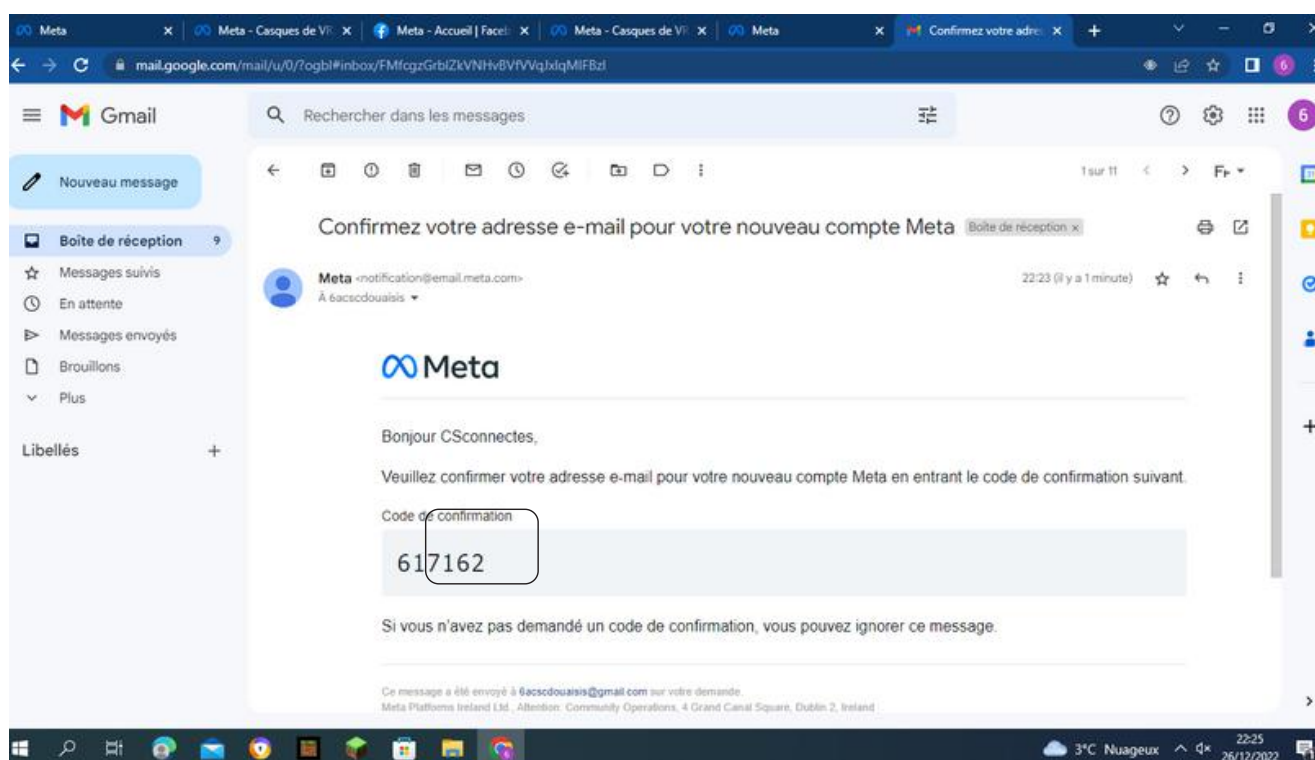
Meta | Meta - Casques de VR | Meta - Accueil | Faceb | Meta - Casques de VR | Meta | Confirmez votre adre

mail.google.com/mail/u/0/?ogbl#inbox/FMfcgzGrblZkVNHvBVfVVqJxlqMlFBzl

Gmail

Rechercher dans les messages

Nouveau message

Boîte de réception 9
Messages suivis
En attente
Messages envoyés
Brouillons
Plus

Libellés +

1 sur 11

Confirmez votre adresse e-mail pour votre nouveau compte Meta Boîte de réception ×

Meta <notification@email.meta.com>
À 6acscdouaisis

22:23 (il y a 1 minute)

Meta

Bonjour CSconnectes,

Veuillez confirmer votre adresse e-mail pour votre nouveau compte Meta en entrant le code de confirmation suivant.

Code de confirmation

617162

Si vous n'avez pas demandé un code de confirmation, vous pouvez ignorer ce message.

Ce message a été envoyé à 6acscdouaisis@gmail.com sur votre demande.
Meta Platforms Ireland Ltd., Attention: Community Operations, 4 Grand Canal Square, Dublin 2, Ireland

3°C Nuageux 22:25 26/12/2022